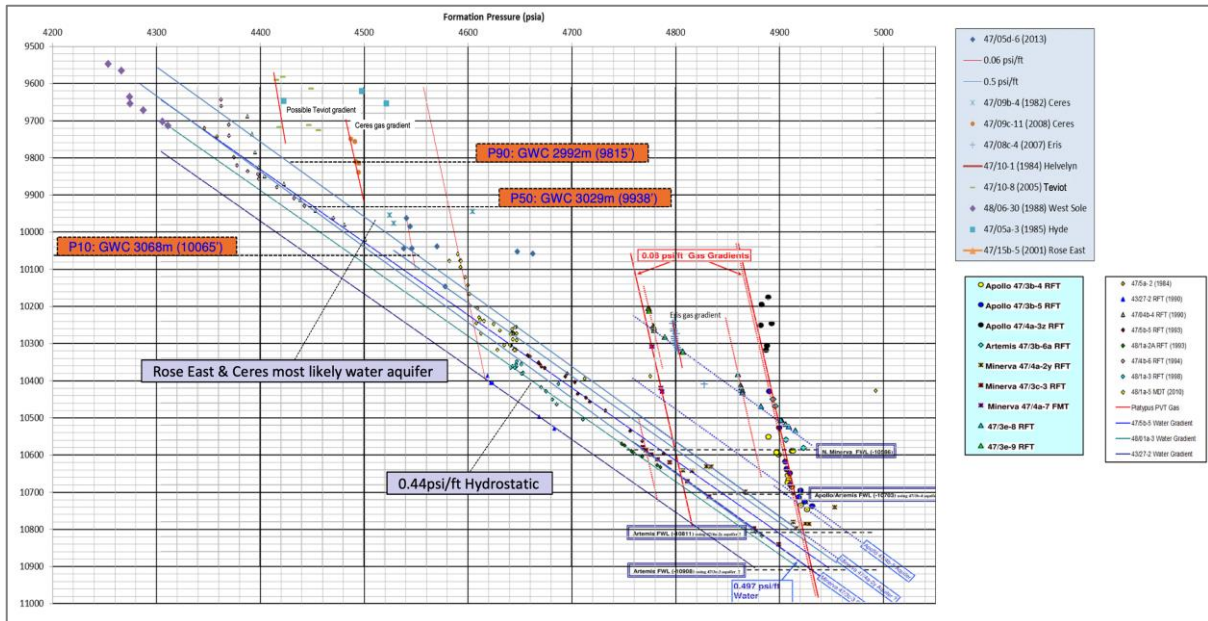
Formation Pressure (psia)

4200 4300 4400 4500 4600 4700 4800 4900 5000

9500
9600
9700
9800
9900
10000
10100
10200
10300
10400
10500
10600
10700
10800
10900
11000

Possible Teviot gradient

Ceres gas gradient

P90: GWC 2992m (9815')

P50: GWC 3029m (9938')

P10: GWC 3068m (10065')

0.08 psi/ft Gas Gradients

Eris gas gradient

Rose East & Ceres most likely water aquifer

0.44psi/ft Hydrostatic

N. Minerva FWL (~10586)

Apollo/Artemis FWL (~10703) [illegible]

Artemis FWL (~10811) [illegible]

Artemis FWL (~10908) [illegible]

0.497 psi/ft Water

47/05d-6 (2013)
0.06 psi/ft
0.5 psi/ft
47/09b-4 (1982) Ceres
47/09c-11 (2008) Ceres
47/08c-4 (2007) Eris
47/10-1 (1984) Helvelyn
47/10-8 (2005) Teviot
48/06-30 (1988) West Sole
47/05a-3 (1985) Hyde
47/15b-5 (2001) Rose East

Apollo 47/3b-4 RFT
Apollo 47/3b-5 RFT
Apollo 47/4a-3z RFT
Artemis 47/3b-6a RFT
Minerva 47/4a-2y RFT
Minerva 47/3c-3 RFT
Minerva 47/4a-7 FMT
47/3e-8 RFT
47/3e-9 RFT

47/5a-2 (1984)
43/27-2 RFT (1990)
47/4b-4 RFT (1990)
47/5b-5 RFT (1993)
48/1a-2A RFT (1993)
47/4b-6 RFT (1994)
48/1a-3 RFT (1998)
48/1a-5 MDT (2010)
Platypus PVT Gas
47/5b-5 Water Gradient
48/1a-3 Water Gradient
43/27-2 Water Gradient